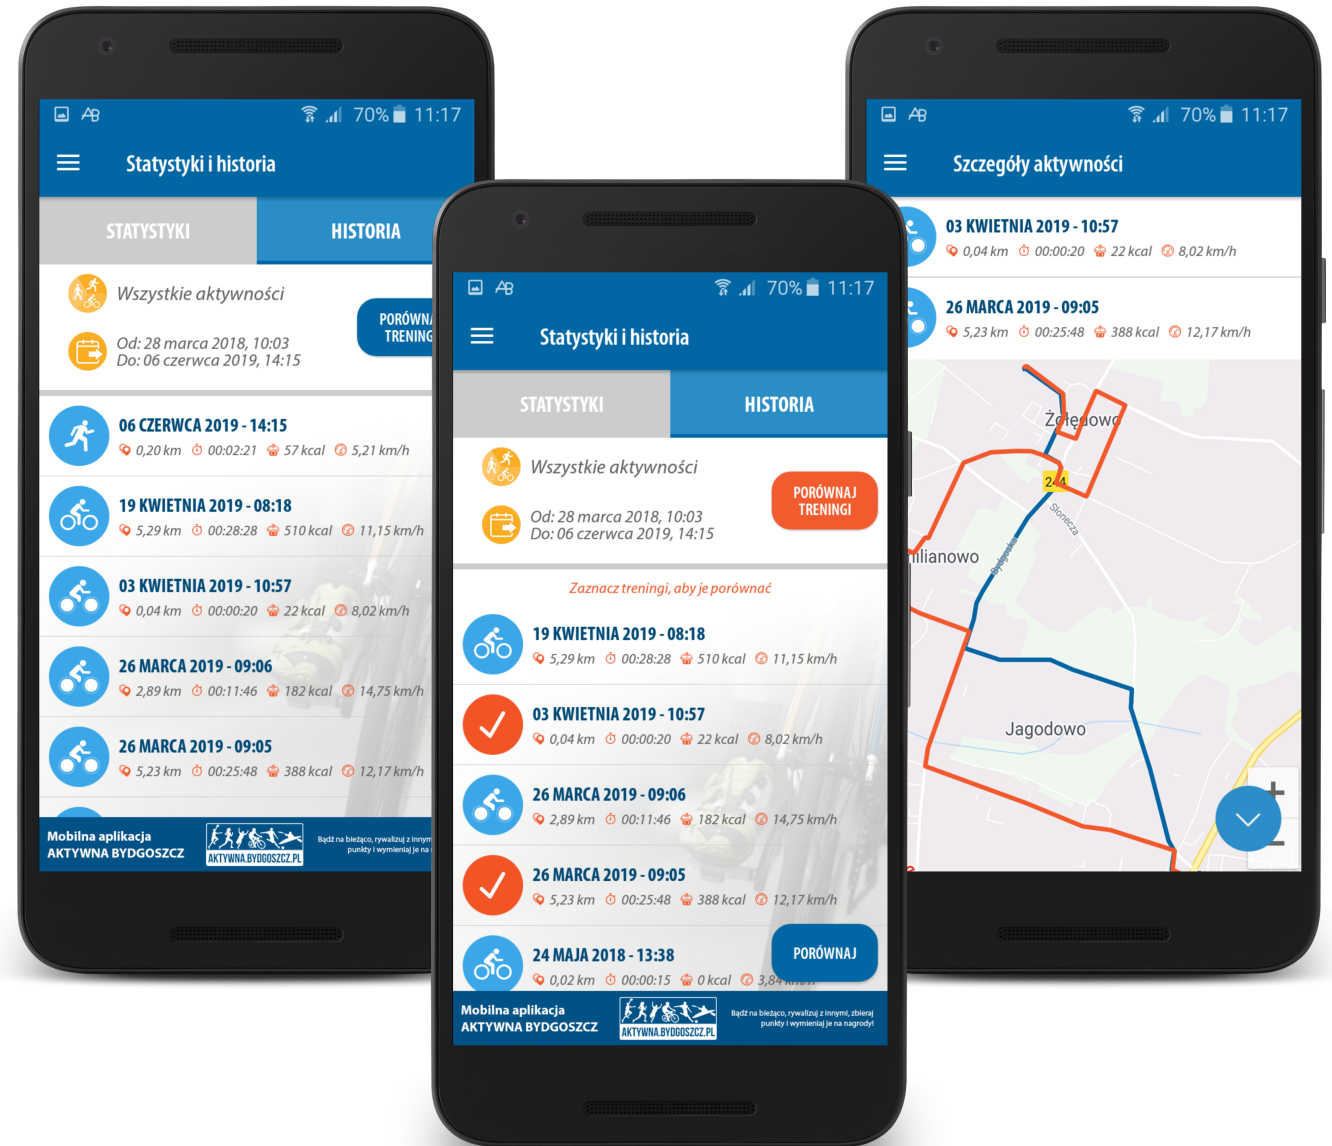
AB 70% 11:17

Statystyki i historia

STATYSTYKI HISTORIA

Wszystkie aktywności

Od: 28 marca 2018, 10:03
Do: 06 czerwca 2019, 14:15

PORÓWN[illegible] TRENING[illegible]

06 CZERWCA 2019 - 14:15
0,20 km 00:02:21 57 kcal 5,21 km/h

19 KWIETNIA 2019 - 08:18
5,29 km 00:28:28 510 kcal 11,15 km/h

03 KWIETNIA 2019 - 10:57
0,04 km 00:00:20 22 kcal 8,02 km/h

26 MARCA 2019 - 09:06
2,89 km 00:11:46 182 kcal 14,75 km/h

26 MARCA 2019 - 09:05
5,23 km 00:25:48 388 kcal 12,17 km/h

Mobilna aplikacja AKTYWNA BYDGOSZCZ
AKTYWNA.BYDGOSZCZ.PL
Bądź na bieżąco, rywalizuj z innymi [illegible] punkty i wymieniaj je na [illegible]

AB 70% 11:17

Statystyki i historia

STATYSTYKI HISTORIA

Wszystkie aktywności

Od: 28 marca 2018, 10:03
Do: 06 czerwca 2019, 14:15

PORÓWNAJ TRENINGI

Zaznacz treningi, aby je porównać

19 KWIETNIA 2019 - 08:18
5,29 km 00:28:28 510 kcal 11,15 km/h

03 KWIETNIA 2019 - 10:57
0,04 km 00:00:20 22 kcal 8,02 km/h

26 MARCA 2019 - 09:06
2,89 km 00:11:46 182 kcal 14,75 km/h

26 MARCA 2019 - 09:05
5,23 km 00:25:48 388 kcal 12,17 km/h

24 MAJA 2018 - 13:38
0,02 km 00:00:15 0 kcal 3,8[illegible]

PORÓWNAJ

Mobilna aplikacja AKTYWNA BYDGOSZCZ
AKTYWNA.BYDGOSZCZ.PL
Bądź na bieżąco, rywalizuj z innymi, zbieraj punkty i wymieniaj je na nagrody!

AB 70% 11:17

Szczegóły aktywności

03 KWIETNIA 2019 - 10:57
0,04 km 00:00:20 22 kcal 8,02 km/h

26 MARCA 2019 - 09:05
5,23 km 00:25:48 388 kcal 12,17 km/h

Żołędowo
244
Słoneczna
Bydgoska
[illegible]milianowo
Jagodowo
+
−